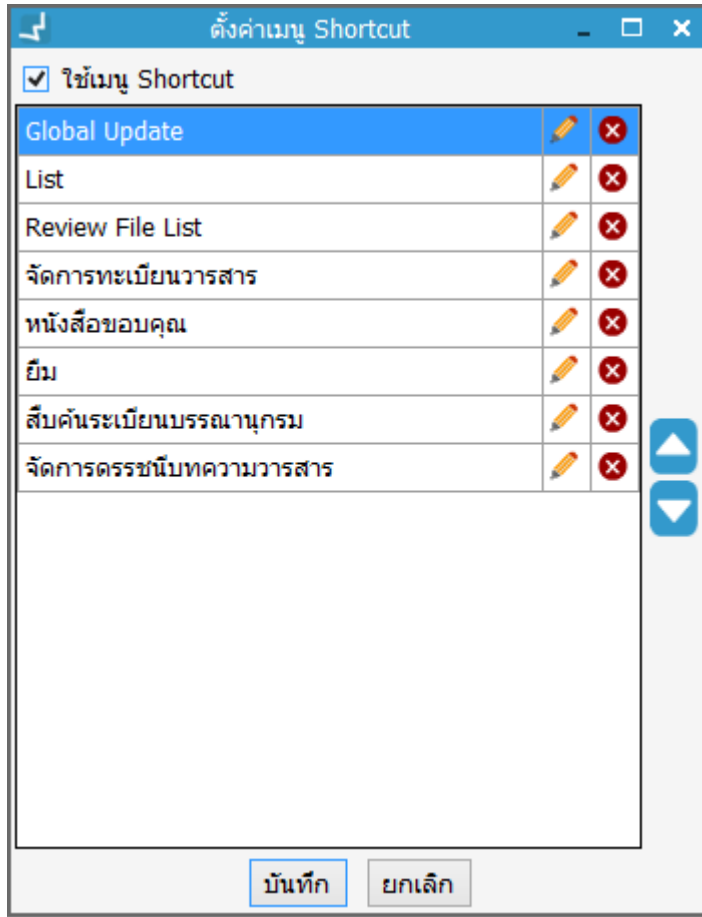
ตั้งค่าเมนู Shortcut

ใช้เมนู Shortcut

| | | |
|---|---|---|
| Global Update | | |
| List | | |
| Review File List | | |
| จัดการทะเบียนวารสาร | | |
| หนังสือขอบคุณ | | |
| ยืม | | |
| สืบค้นระเบียนบรรณานุกรม | | |
| จัดการดรรชนีบทความวารสาร | | |

บันทึก ยกเลิก